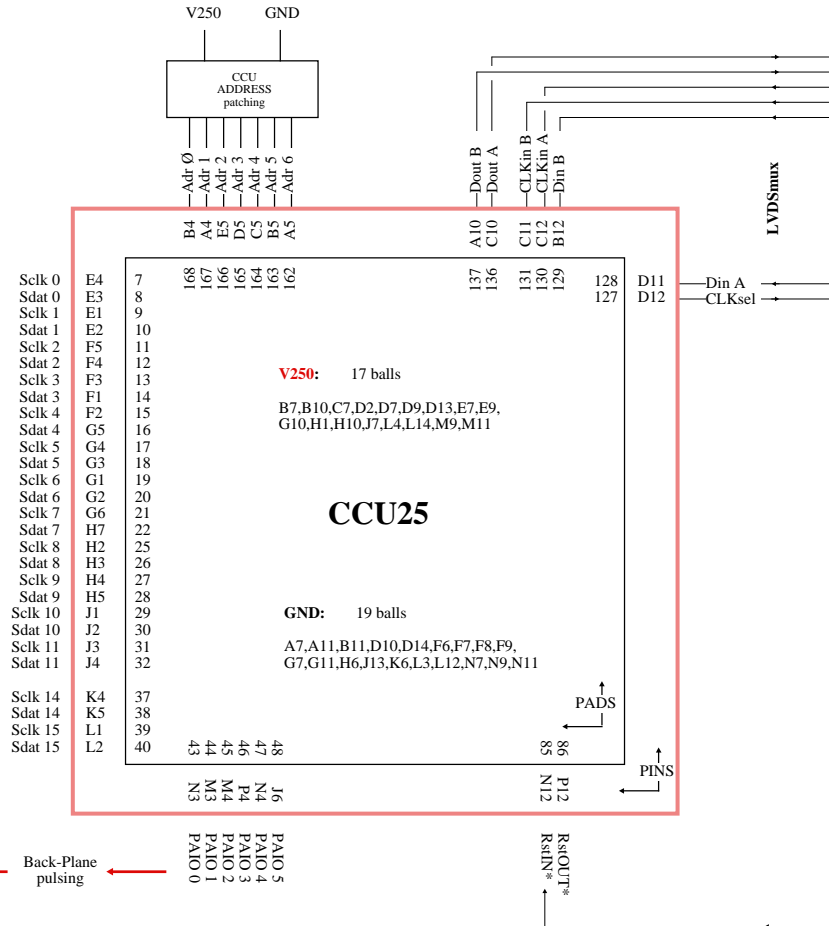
V250 GND

CCU ADDRESS patching

Adr Ø
Adr 1
Adr 2
Adr 3
Adr 4
Adr 5
Adr 6

B4 A4 E5 D5 C5 B5 A5

168 167 166 165 164 163 162

Dout B
Dout A
CLKin B
CLKin A
Din B

A10 C10 C11 C12 B12

137 136 131 130 129

LVDSmux

128 D11 Din A
127 D12 CLKsel

| | | |
|---|---|---|
| Sclk 0 | E4 | 7 |
| Sdat 0 | E3 | 8 |
| Sclk 1 | E1 | 9 |
| Sdat 1 | E2 | 10 |
| Sclk 2 | F5 | 11 |
| Sdat 2 | F4 | 12 |
| Sclk 3 | F3 | 13 |
| Sdat 3 | F1 | 14 |
| Sclk 4 | F2 | 15 |
| Sdat 4 | G5 | 16 |
| Sclk 5 | G4 | 17 |
| Sdat 5 | G3 | 18 |
| Sclk 6 | G1 | 19 |
| Sdat 6 | G2 | 20 |
| Sclk 7 | G6 | 21 |
| Sdat 7 | H7 | 22 |
| Sclk 8 | H2 | 25 |
| Sdat 8 | H3 | 26 |
| Sclk 9 | H4 | 27 |
| Sdat 9 | H5 | 28 |
| Sclk 10 | J1 | 29 |
| Sdat 10 | J2 | 30 |
| Sclk 11 | J3 | 31 |
| Sdat 11 | J4 | 32 |
| Sclk 14 | K4 | 37 |
| Sdat 14 | K5 | 38 |
| Sclk 15 | L1 | 39 |
| Sdat 15 | L2 | 40 |

V250: 17 balls

B7,B10,C7,D2,D7,D9,D13,E7,E9, G10,H1,H10,J7,L4,L14,M9,M11

CCU25

GND: 19 balls

A7,A11,B11,D10,D14,F6,F7,F8,F9, G7,G11,H6,J13,K6,L3,L12,N7,N9,N11

PADS

PINS

43 44 45 46 47 48
N3 M3 M4 P4 N4 J6
PAIO 0 PAIO 1 PAIO 2 PAIO 3 PAIO 4 PAIO 5

85 86
N12 P12
RstIN* RstOUT*

Back-Plane pulsing